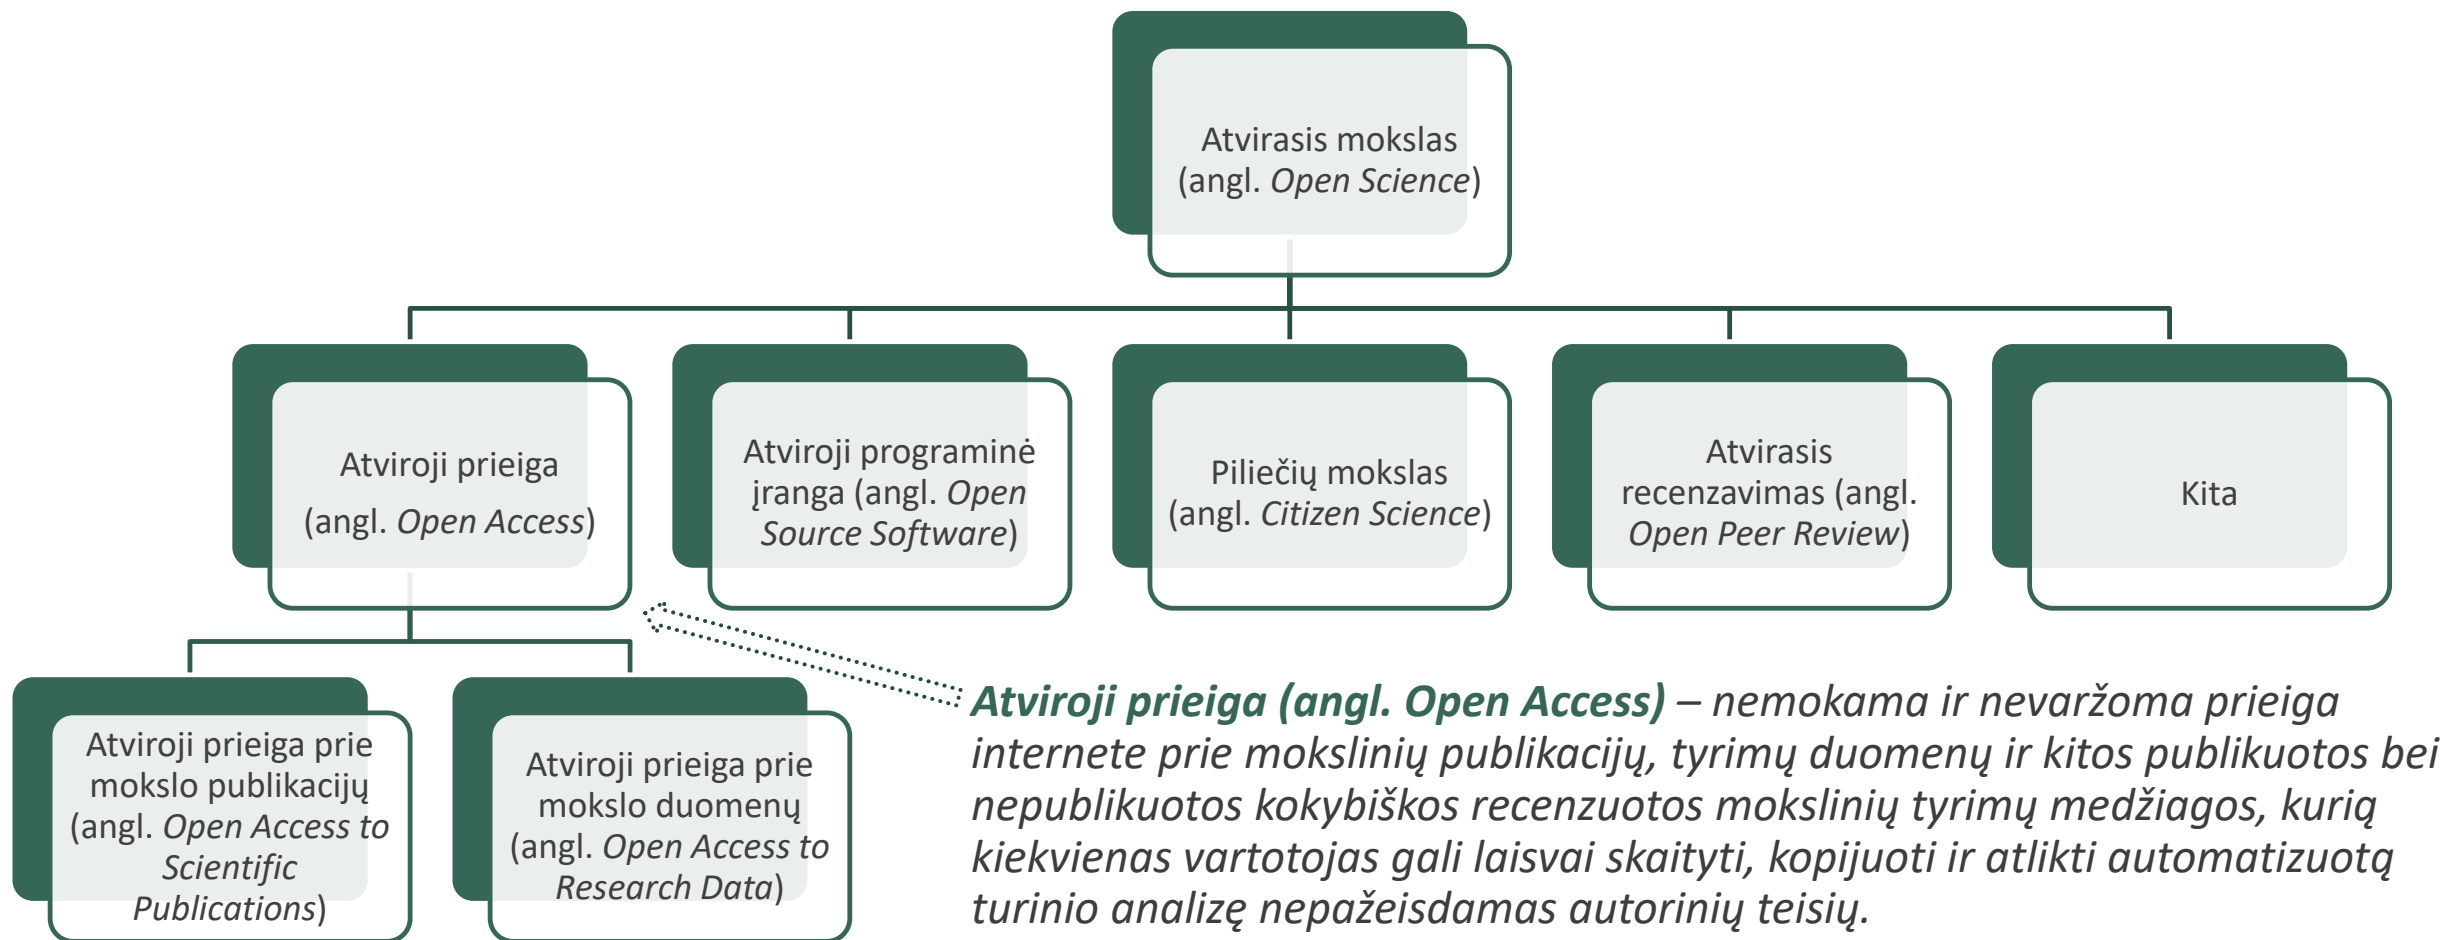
Atvirasis mokslas (angl. *Open Science*)

Atviroji prieiga (angl. *Open Access*)

Atviroji programinė įranga (angl. *Open Source Software*)

Piliečių mokslas (angl. *Citizen Science*)

Atvirasis recenzavimas (angl. *Open Peer Review*)

Kita

Atviroji prieiga prie mokslo publikacijų (angl. *Open Access to Scientific Publications*)

Atviroji prieiga prie mokslo duomenų (angl. *Open Access to Research Data*)

*Atviroji prieiga (angl. Open Access) – nemokama ir nevaržoma prieiga internete prie mokslinių publikacijų, tyrimų duomenų ir kitos publikuotos bei nepublikuotos kokybiškos recenzuotos mokslinių tyrimų medžiagos, kurią kiekvienas vartotojas gali laisvai skaityti, kopijuoti ir atlikti automatizuotą turinio analizę nepažeisdamas autorinių teisių.*